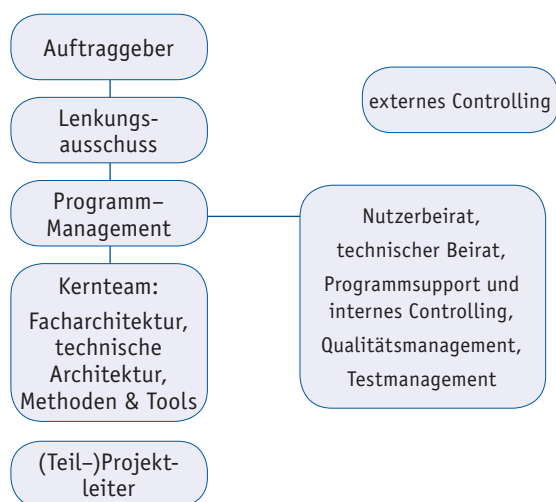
Auftraggeber

externes Controlling

Lenkungsausschuss

Programm–Management

Nutzerbeirat, technischer Beirat, Programmsupport und internes Controlling, Qualitätsmanagement, Testmanagement

Kernteam: Facharchitektur, technische Architektur, Methoden & Tools

(Teil–)Projektleiter